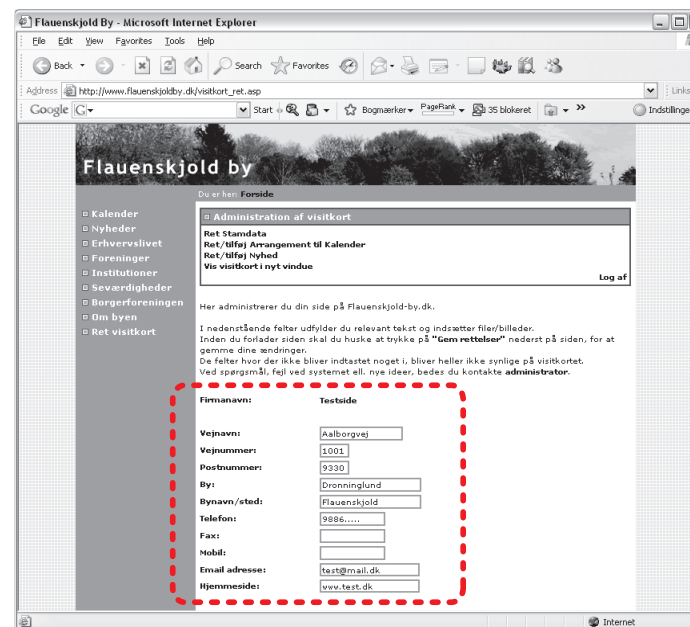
Flauenskjold By - Microsoft Internet Explorer

File Edit View Favorites Tools Help

Back Search Favorites

Address http://www.flauenskjoldby.dk/visitkort_ret.asp

Links

Google G Start Bogmærker PageRank 35 blokeret Indstillinger

Flauenskjold by

Du er her: Forside

Kalender
Nyheder
Erhvervslivet
Foreninger
Institutioner
Seværdigheder
Borgerforeninger
Om byen
Ret visitkort

Administration af visitkort

Ret Stamdata
Ret/tilføj Arrangement til Kalender
Ret/tilføj Nyhed
Vis visitkort i nyt vindue

Log af

Her administrerer du din side på Flauenskjold-by.dk.

I nedenstående felter udfylder du relevant tekst og indsætter filer/billeder. Inden du forlader siden skal du huske at trykke på **"Gem rettelser"** nederst på siden, for at gemme dine ændringer.
De felter hvor der ikke bliver indtastet noget i, bliver heller ikke synlige på visitkortet.
Ved spørgsmål, fejl ved systemet ell. nye ideer, bedes du kontakte **administrator**.

| | |
|---|---|
| Firmanavn: | Testside |
| Vejnavn: | Aalborgvej |
| Vejnummer: | 1001 |
| Postnummer: | 9330 |
| By: | Dronninglund |
| Bynavn/sted: | Flauenskjold |
| Telefon: | 9886..... |
| Fax: | |
| Mobil: | |
| Email adresse: | test@mail.dk |
| Hjemmeside: | www.test.dk |

Internet